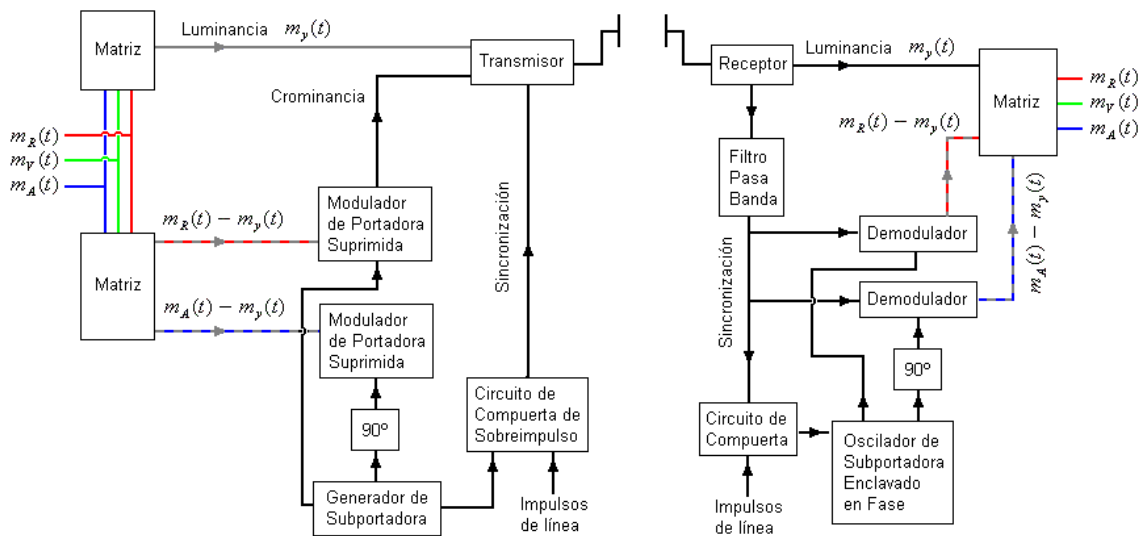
Matriz

Luminancia $m_y(t)$

Transmisor

Crominancia

$m_R(t)$
$m_V(t)$
$m_A(t)$

Matriz

$m_R(t) - m_y(t)$

Modulador de Portadora Suprimida

$m_A(t) - m_y(t)$

Modulador de Portadora Suprimida

90º

Generador de Subportadora

Sincronización

Circuito de Compuerta de Sobreimpulso

Impulsos de línea

Receptor

Luminancia $m_y(t)$

Matriz

$m_R(t)$
$m_V(t)$
$m_A(t)$

$m_R(t) - m_y(t)$

Filtro Pasa Banda

Demodulador

Demodulador

$m_A(t) - m_y(t)$

Sincronización

90º

Circuito de Compuerta

Oscilador de Subportadora Enclavado en Fase

Impulsos de línea